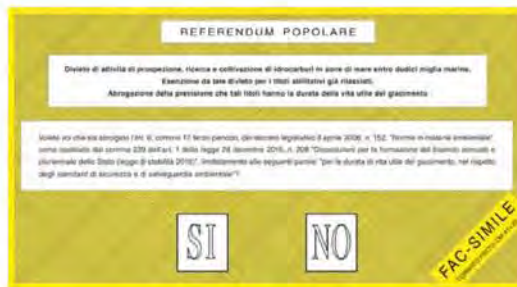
REFERENDUM POPOLARE

Divieto di attività di prospezione, ricerca e coltivazione di idrocarburi in zone di mare entro dodici miglia marine. Esenzione da tale divieto per i titoli abilitativi già rilasciati. Abrogazione della previsione che tali titoli hanno la durata della vita utile del giacimento

Volete voi che sia abrogato l'art. 6, comma 17 terzo periodo, del decreto legislativo 3 aprile 2006, n. 152, "Norme in materia ambientale", come sostituito dal comma 239 dell'art. 1 della legge 28 dicembre 2015, n. 208 "Disposizioni per la formazione del bilancio annuale e pluriennale dello Stato (legge di stabilità 2016)", limitatamente alle seguenti parole: "per la durata di vita utile del giacimento, nel rispetto degli standard di sicurezza e di salvaguardia ambientale"?

SI

NO

FAC-SIMILE

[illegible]